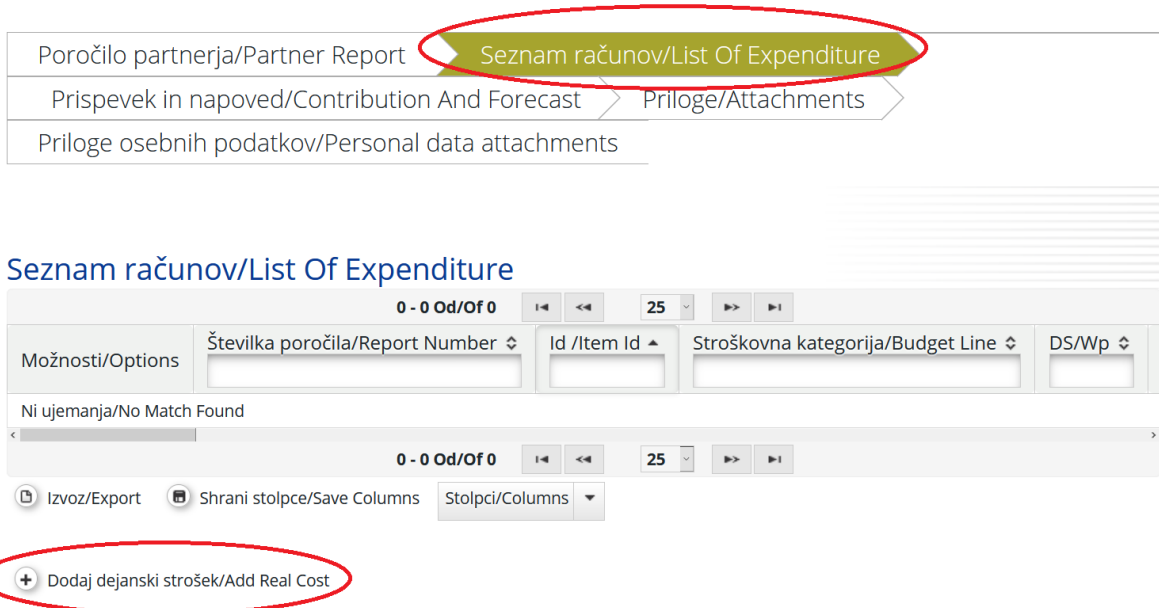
Poročilo partnerja/Partner Report
Seznam računov/List Of Expenditure
Prispevek in napoved/Contribution And Forecast
Priloge/Attachments
Priloge osebnih podatkov/Personal data attachments

Seznam računov/List Of Expenditure

0 - 0 Od/Of 0 25

| Možnosti/Options | Številka poročila/Report Number | Id /Item Id | Stroškovna kategorija/Budget Line | DS/Wp |
|---|---|---|---|---|
| Ni ujemanja/No Match Found | | | | |

0 - 0 Od/Of 0 25

Izvoz/Export
Shrani stolpce/Save Columns
Stolpci/Columns

Dodaj dejanski strošek/Add Real Cost